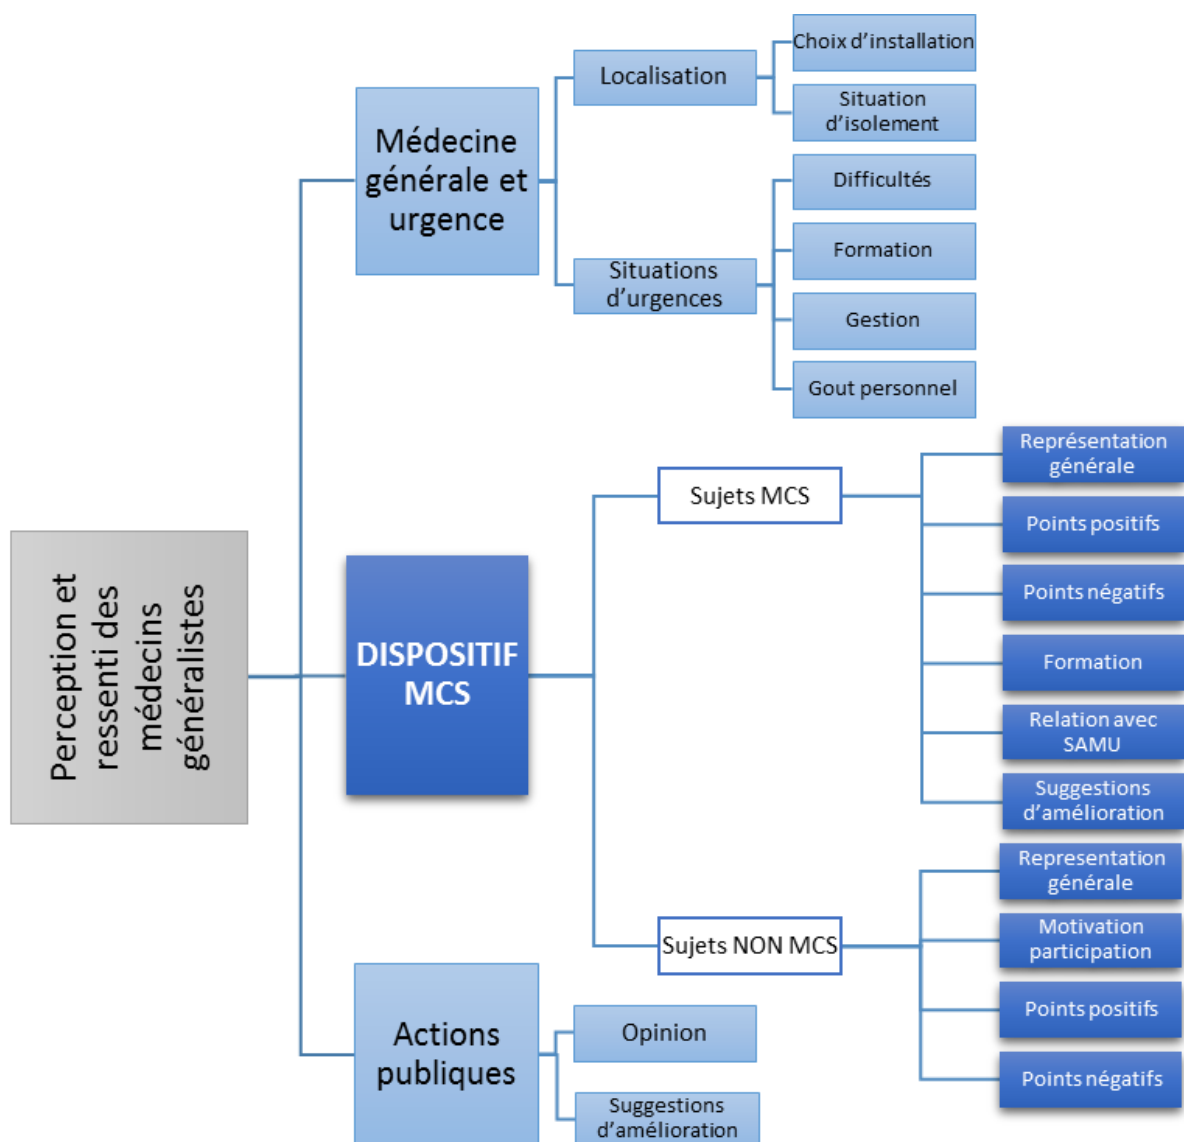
Perception et ressenti des médecins généralistes

Médecine générale et urgence

Localisation

Choix d'installation

Situation d'isolement

Situations d'urgences

Difficultés

Formation

Gestion

Gout personnel

DISPOSITIF MCS

Sujets MCS

Représentation générale

Points positifs

Points négatifs

Formation

Relation avec SAMU

Suggestions d'amélioration

Sujets NON MCS

Representation générale

Motivation participation

Points positifs

Points négatifs

Actions publiques

Opinion

Suggestions d'amélioration